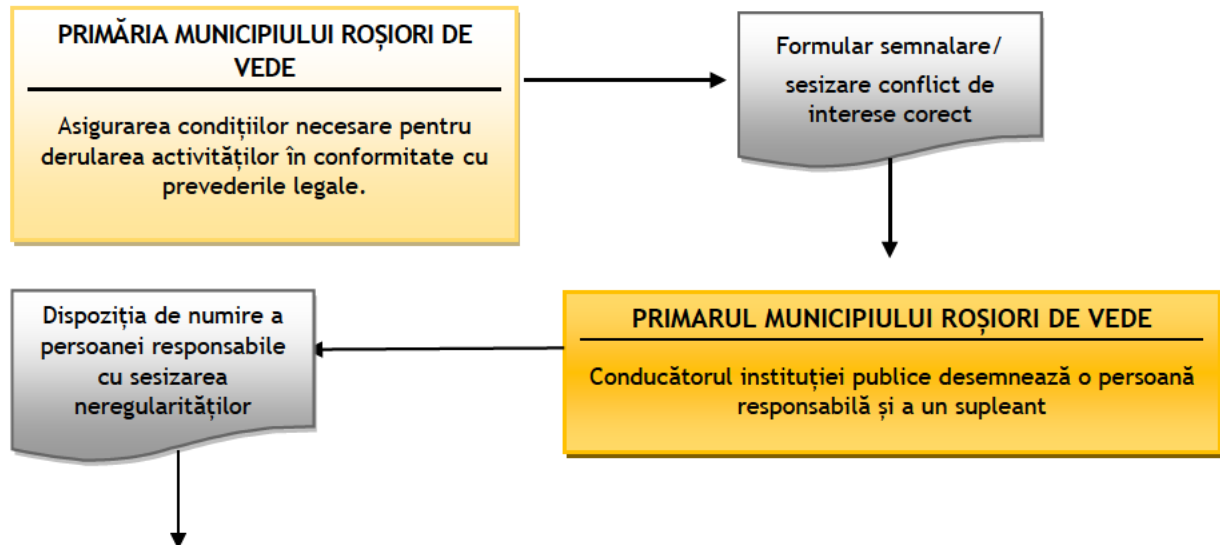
PRIMĂRIA MUNICIPIULUI ROȘIORI DE VEDE

Asigurarea condițiilor necesare pentru derularea activităților în conformitate cu prevederile legale.

Formular semnalare/ sesizare conflict de interese corect

Dispoziția de numire a persoanei responsabile cu sesizarea neregularităților

PRIMARUL MUNICIPIULUI ROȘIORI DE VEDE

Conducătorul instituției publice desemnează o persoană responsabilă și a un supleant